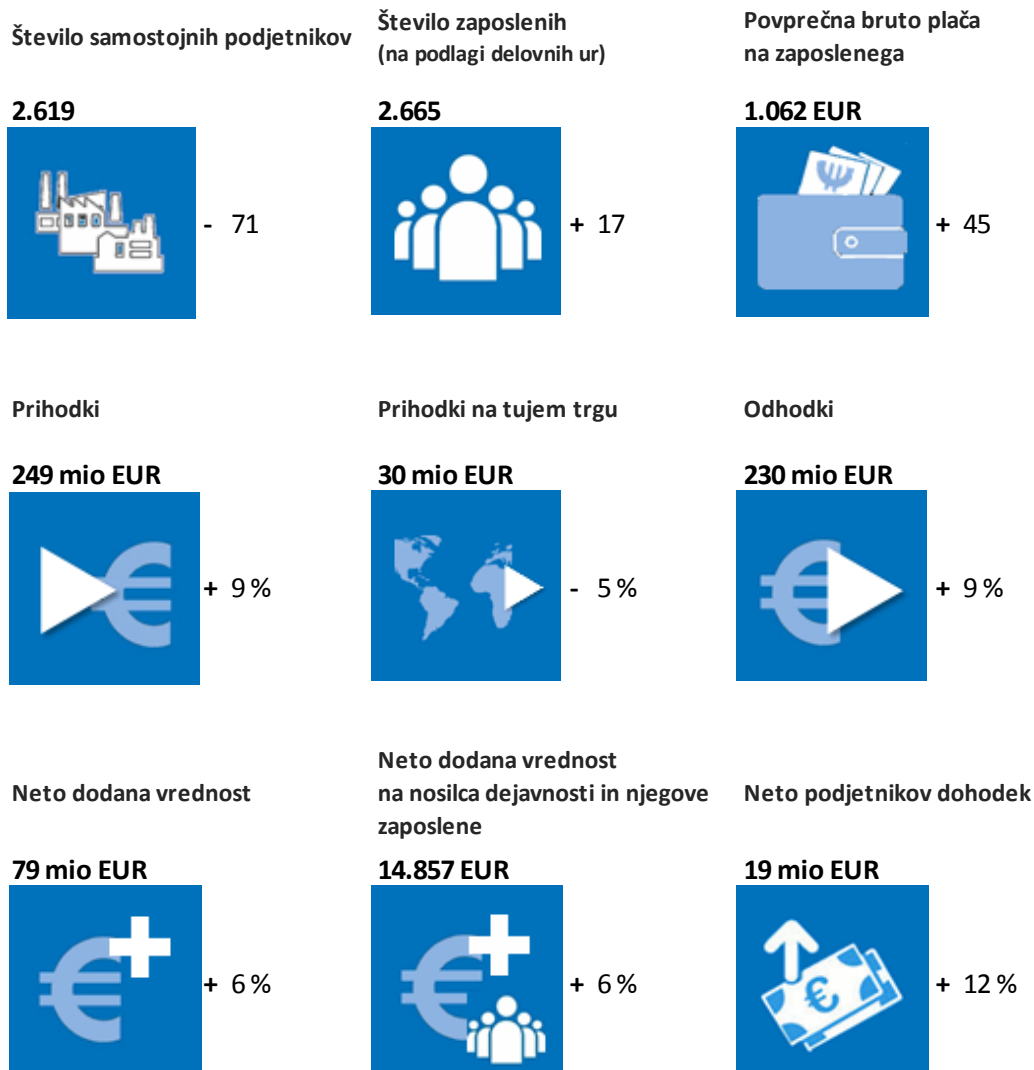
Število samostojnih podjetnikov

2.619

- 71

Število zaposlenih
(na podlagi delovnih ur)

2.665

+ 17

Povprečna bruto plača
na zaposlenega

1.062 EUR

+ 45

Prihodki

249 mio EUR

+ 9 %

Prihodki na tujem trgu

30 mio EUR

- 5 %

Odhodki

230 mio EUR

+ 9 %

Neto dodana vrednost

79 mio EUR

+ 6 %

Neto dodana vrednost
na nosilca dejavnosti in njegove zaposlene

14.857 EUR

+ 6 %

Neto podjetnikov dohodek

19 mio EUR

+ 12 %